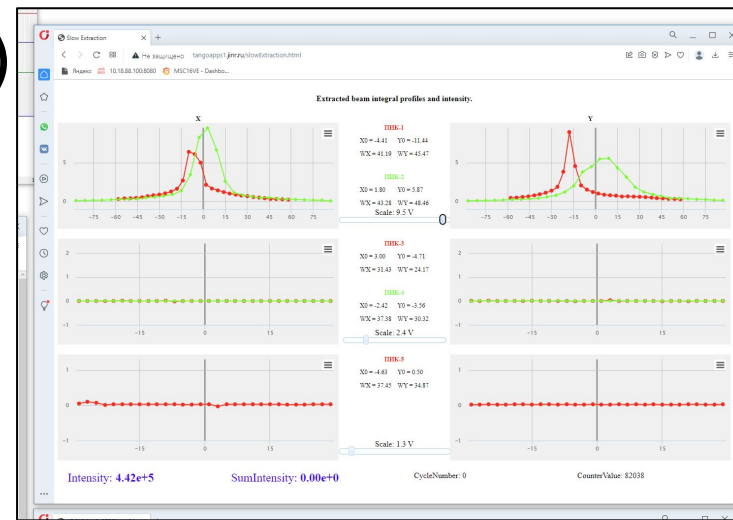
Slow Extraction

Не защищено tangoapps1.jinr.ru/slowExtraction.html

Яндекс 10.18.88.100:8080 MSC16VE - Dashbo...

Extracted beam integral profiles and intensity.

X

Y

ПИК-1
X0 = -4.41 Y0 = -11.44
WX = 41.19 WY = 45.47

ПИК-2
X0 = 1.80 Y0 = 5.87
WX = 43.28 WY = 48.46

Scale: 9.5 V

ПИК-3
X0 = 3.00 Y0 = -4.71
WX = 31.43 WY = 24.17

ПИК-4
X0 = -2.42 Y0 = -3.56
WX = 37.38 WY = 30.32

Scale: 2.4 V

ПИК-5
X0 = -4.63 Y0 = 0.50
WX = 37.45 WY = 34.87

Scale: 1.3 V

5 0 -75 -60 -45 -30 -15 0 15 30 45 60 75

2 1 0 -1 -15 0 15

1 0 -1 -15 0 15

Intensity: 4.42e+5 SumIntensity: 0.00e+0 CycleNumber: 0 CounterValue: 82038